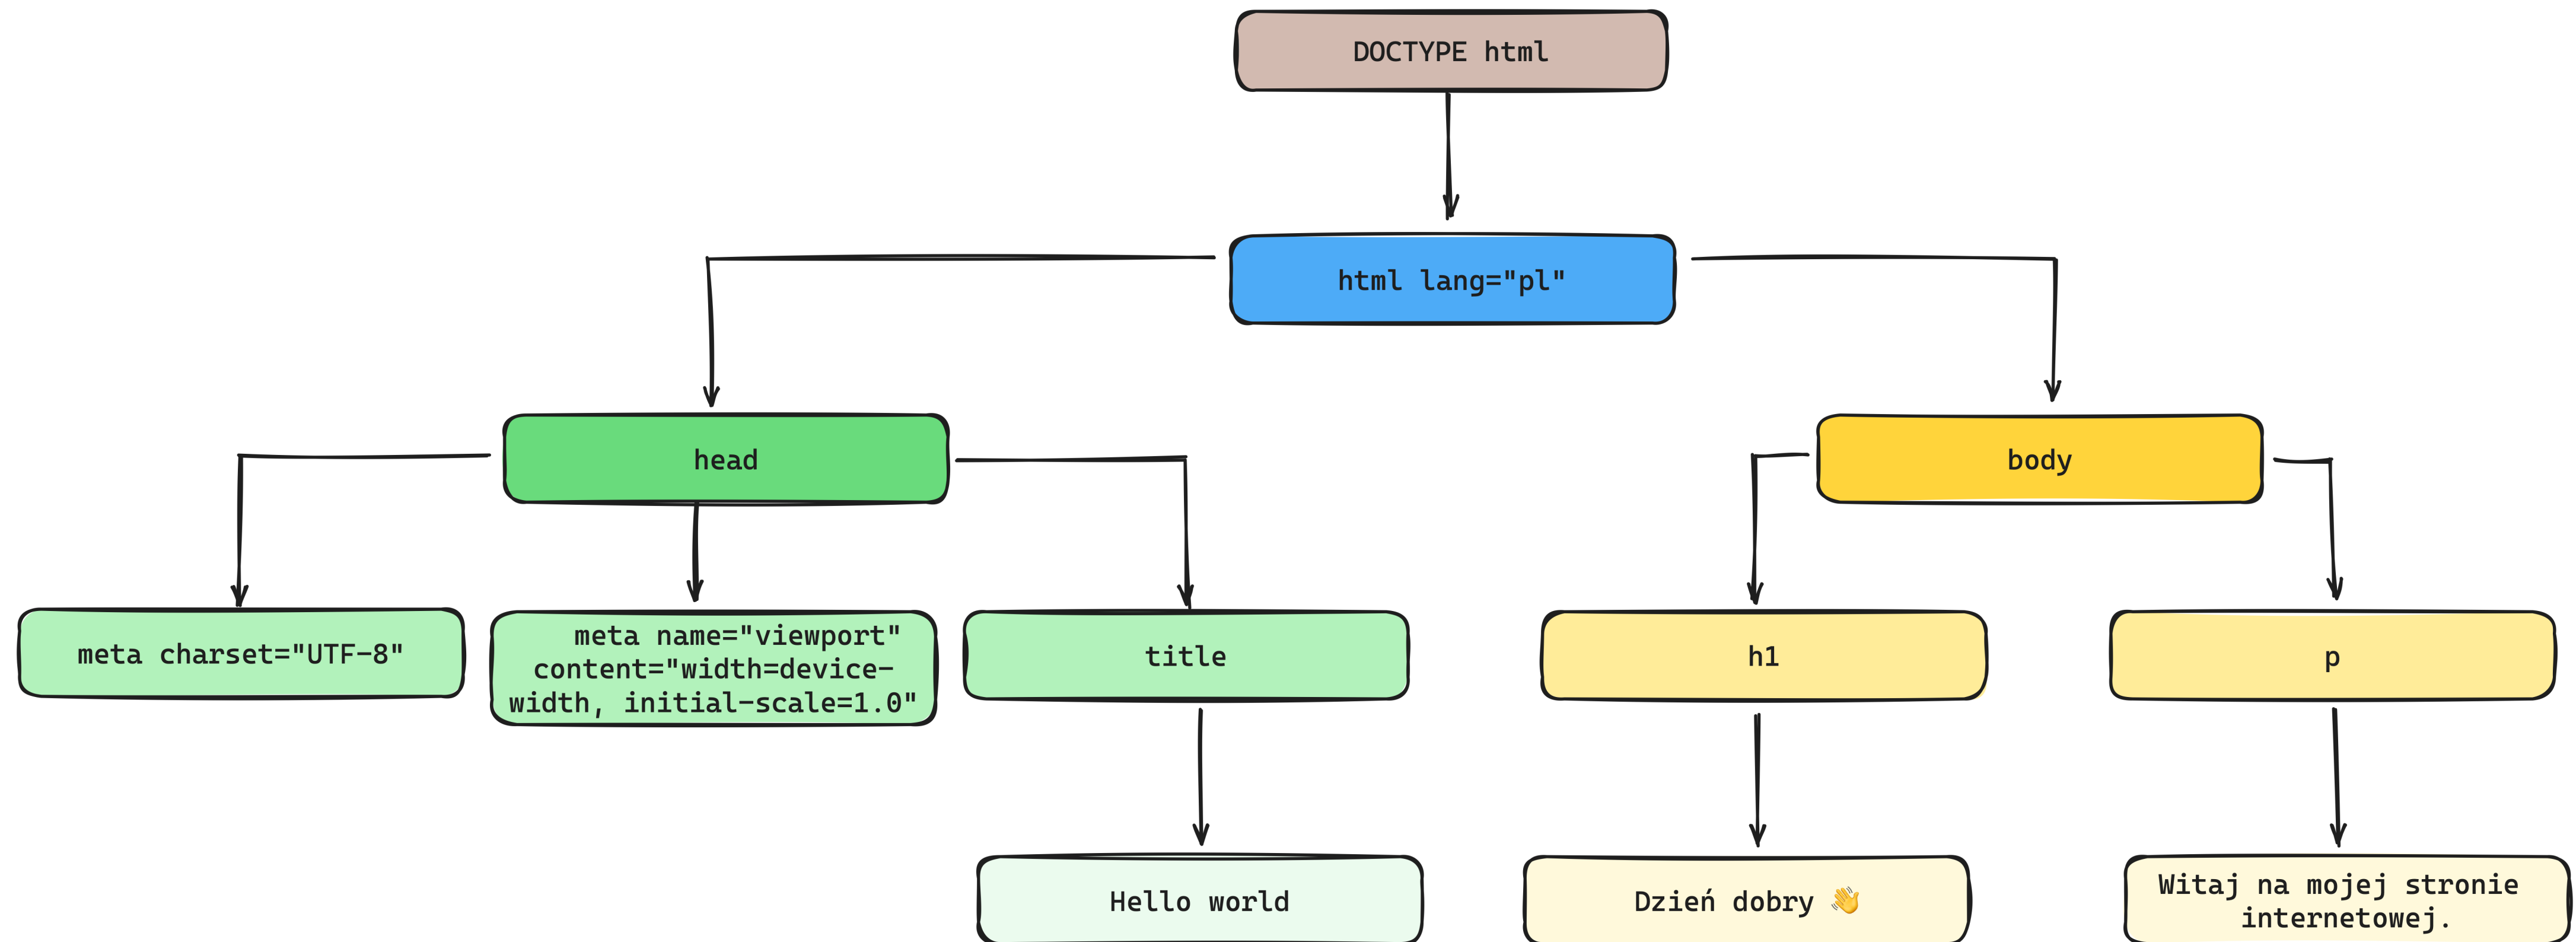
DOCTYPE html

html lang="pl"

head

body

meta charset="UTF-8"

meta name="viewport" content="width=device-width, initial-scale=1.0"

title

h1

p

Hello world

Dzień dobry 👋

Witaj na mojej stronie internetowej.